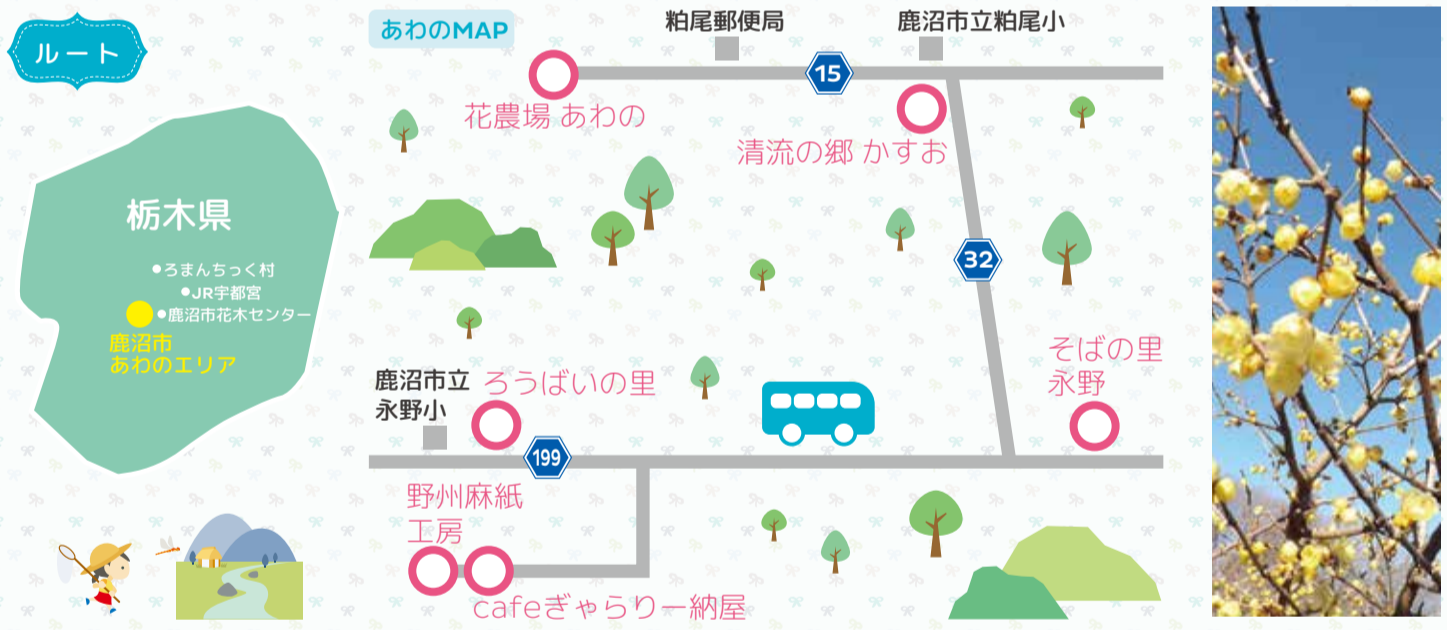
ルート

栃木県

●ろまんちっく村
●JR宇都宮
●鹿沼市花木センター
鹿沼市
あわのエリア

あわのMAP

粕尾郵便局

鹿沼市立粕尾小

15

花農場 あわの

清流の郷 かすお

32

そばの里
永野

鹿沼市立
永野小

ろうばいの里

199

野州麻紙
工房

cafeぎゃらりー納屋